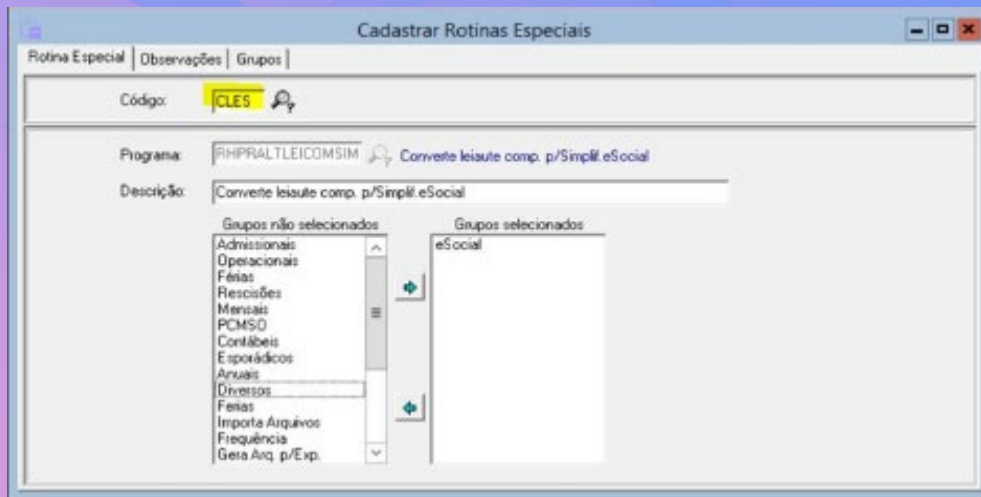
Cadastrar Rotinas Especiais

Rotina Especial | Observações | Grupos

Código: CLES

Programa: RHPRALTLEICOMSIM Converte leiaute comp. p/Simplif.eSocial

Descrição: Converte leiaute comp. p/Simplif.eSocial

Grupos não selecionados
Admissionais
Operacionais
Férias
Rescisões
Mensais
PCMSO
Contábeis
Esporádicos
Anuais
Diversos
Ferias
Importa Arquivos
Frequência
Gera Arq. p/Exp.

Grupos selecionados
eSocial